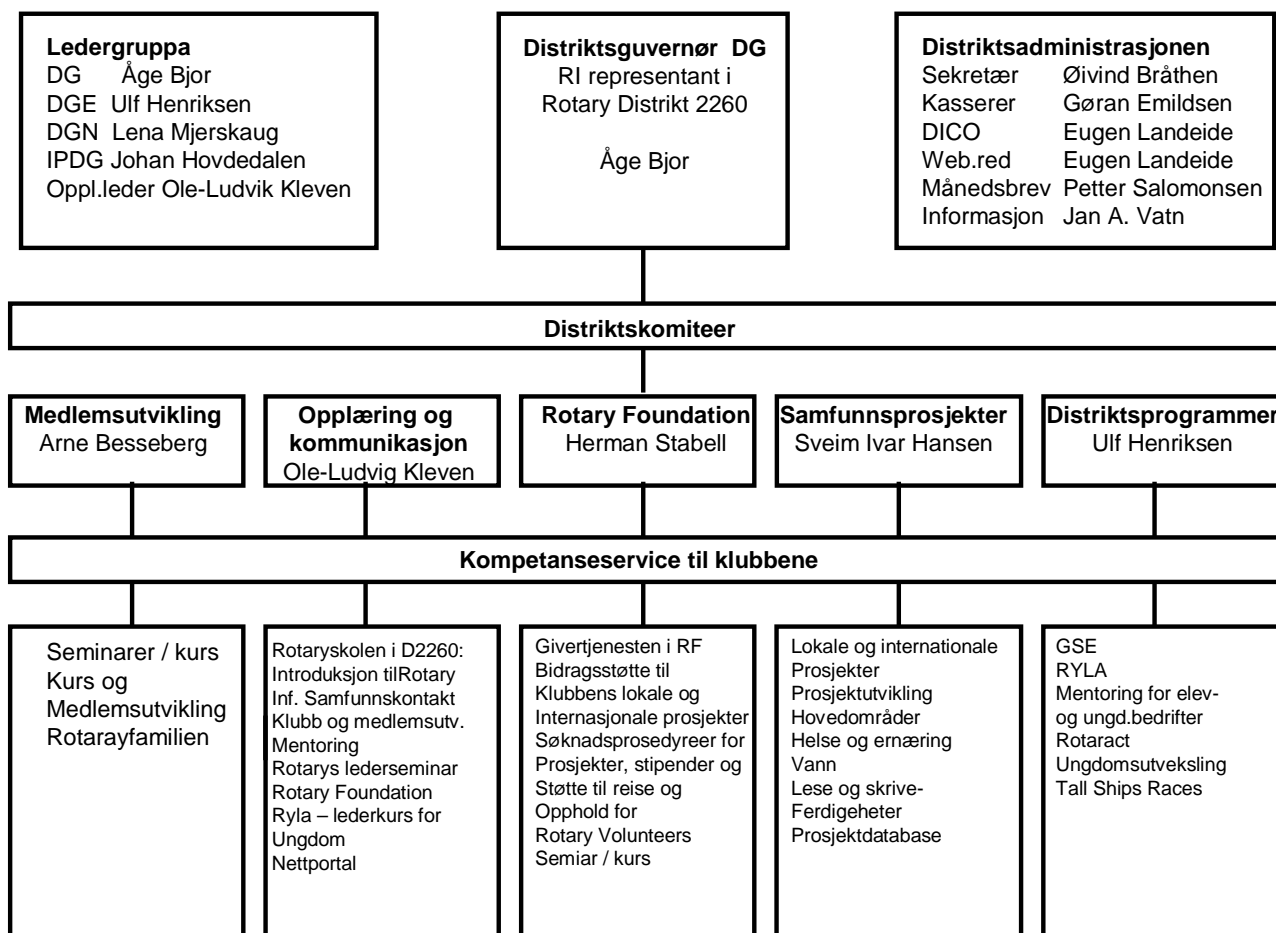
Ledergruppa
DG Åge Bjor
DGE Ulf Henriksen
DGN Lena Mjerskaug
IPDG Johan Hovdedalen
Oppl.leder Ole-Ludvik Kleven

Distriktsguvernør DG
RI representant i Rotary Distrikt 2260

Åge Bjor

Distriktsadministrasjonen
Sekretær Øivind Bråthen
Kasserer Gøran Emildsen
DICO Eugen Landeide
Web.red Eugen Landeide
Månedsbrev Petter Salomonsen
Informasjon Jan A. Vatn

Distriktskomiteer

Medlemsutvikling
Arne Besseberg

Opplæring og kommunikasjon
Ole-Ludvig Kleven

Rotary Foundation
Herman Stabell

Samfunnsprosjekter
Sveim Ivar Hansen

Distriktsprogrammer
Ulf Henriksen

Kompetanseservice til klubbene

Seminarer / kurs
Kurs og Medlemsutvikling
Rotarayfamilien

Rotaryskolen i D2260:
Introduksjon tilRotary
Inf. Samfunnskontakt
Klubb og medlemsutv.
Mentoring
Rotarys lederseminar
Rotary Foundation
Ryla – lederkurs for Ungdom
Nettportal

Givertjenesten i RF
Bidragsstøtte til Klubbens lokale og Internasjonale prosjekter
Søknadsprosedyreer for Prosjekter, stipender og Støtte til reise og Opphold for Rotary Volunteers
Semiar / kurs

Lokale og internationale Prosjekter
Prosjektutvikling
Hovedområder
Helse og ernæring
Vann
Lese og skrive-Ferdigeheter
Prosjektdatabase

GSE
RYLA
Mentoring for elev- og ungd.bedrifter
Rotaract
Ungdomsutveksling
Tall Ships Races